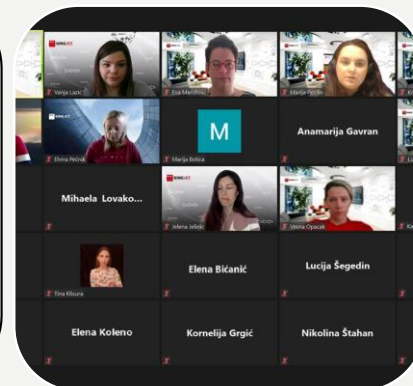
Vanja Ladić
Eva Mar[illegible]
Marija Per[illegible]
Elvira Pečnik
M
Marija Bošca
Anamarija Gavran
Mihaela Lovako...
Jelena Jelčić
Vesna Opačak
Tina Klisura
Elena Bićanić
Lucija Šegedin
Elena Koleno
Kornelija Grgić
Nikolina Štahan